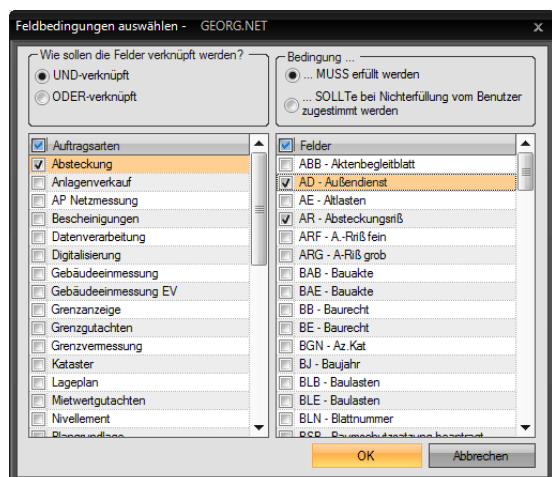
Feldbedingungen auswählen - GEORG.NET

x

Wie sollen die Felder verknüpft werden?
UND-verknüpft
ODER-verknüpft

Bedingung ...
... MUSS erfüllt werden
... SOLLTe bei Nichterfüllung vom Benutzer zugestimmt werden

| Auftragsarten |
|---|
| Absteckung |
| Anlagenverkauf |
| AP Netzmessung |
| Bescheinigungen |
| Datenverarbeitung |
| Digitalisierung |
| Gebäudeeinmessung |
| Gebäudeeinmessung EV |
| Grenzanzeige |
| Grenzgutachten |
| Grenzvermessung |
| Kataster |
| Lageplan |
| Mietwertgutachten |
| Nivellement |
| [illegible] |

| Felder |
|---|
| ABB - Aktenbegleitblatt |
| AD - Außendienst |
| AE - Altlasten |
| AR - Absteckungsriß |
| ARF - A.-Riß fein |
| ARG - A-Riß grob |
| BAB - Bauakte |
| BAE - Bauakte |
| BB - Baurecht |
| BE - Baurecht |
| BGN - Az.Kat |
| BJ - Baujahr |
| BLB - Baulasten |
| BLE - Baulasten |
| BLN - Blattnummer |
| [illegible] |

OK
Abbrechen